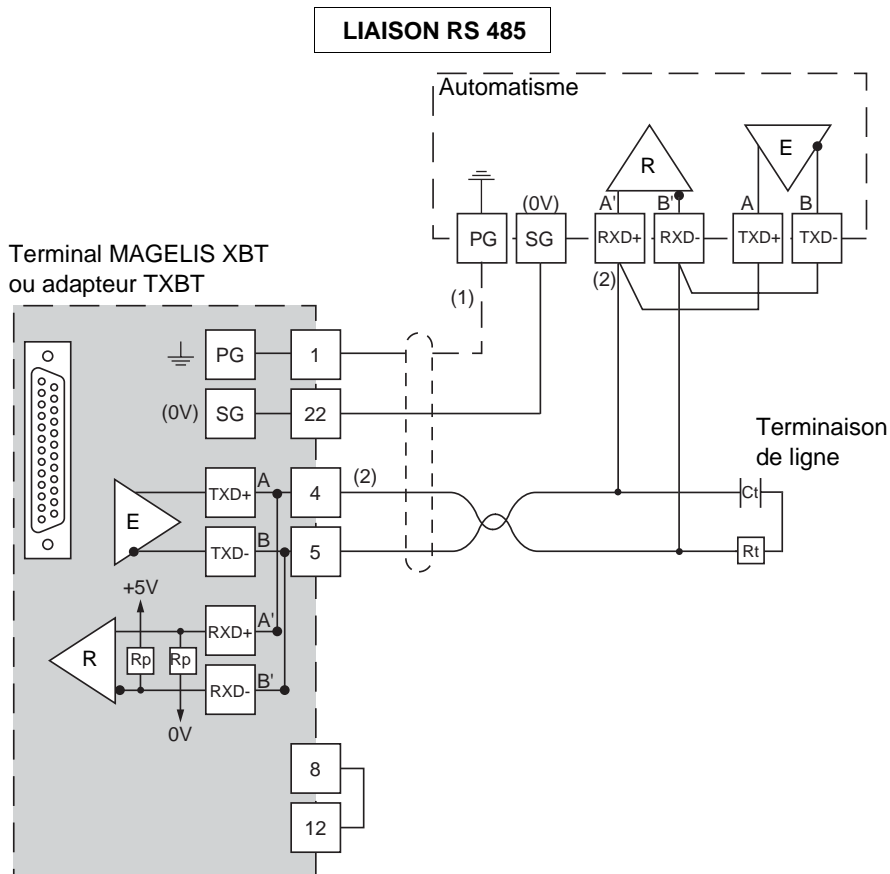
LIAISON RS 485

Automatisme

R

E

(0V)

A'

B'

A

B

PG

SG

RXD+

RXD-

TXD+

TXD-

(2)

Terminal MAGELIS XBT ou adapteur TXBT

(1)

PG

1

(0V)

SG

22

Terminaison de ligne

TXD+

A

4

(2)

E

TXD-

B

5

Ct

Rt

+5V

RXD+

A'

R

Rp

Rp

RXD-

B'

0V

8

12